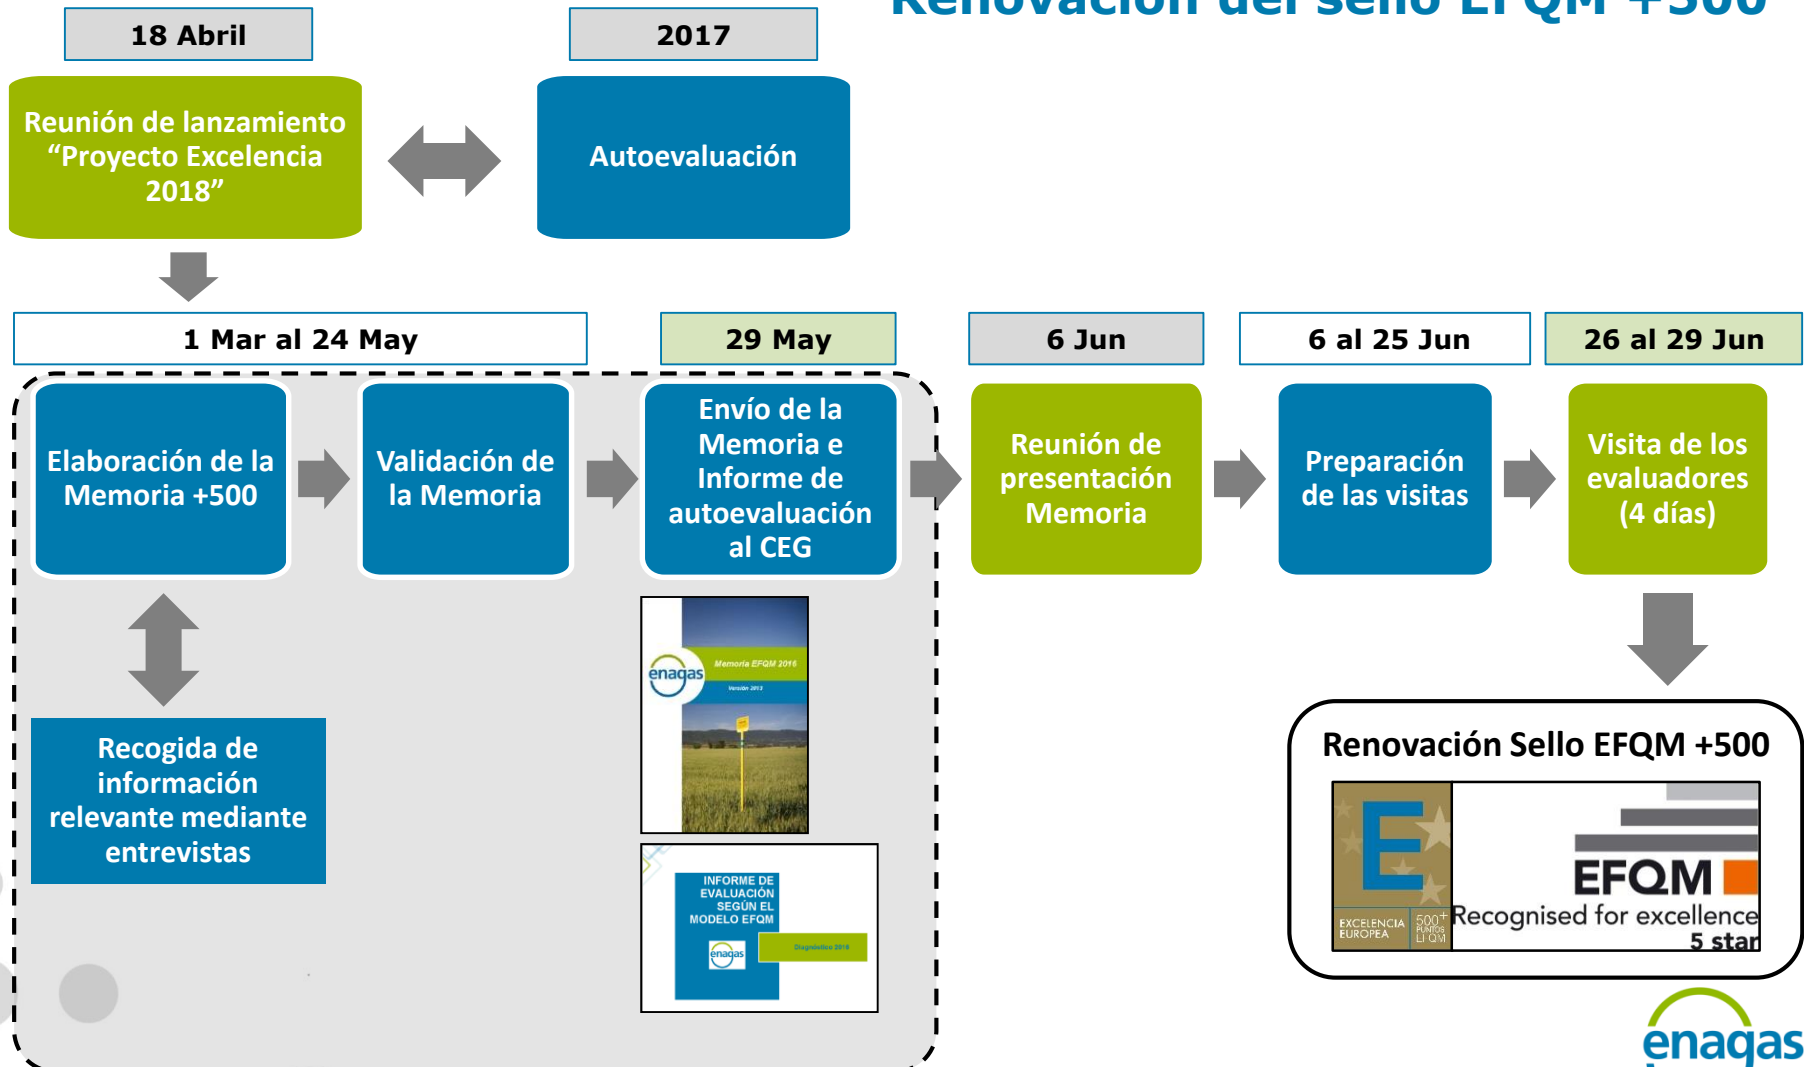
Renovación del sello EFQM +500

18 Abril

2017

Reunión de lanzamiento “Proyecto Excelencia 2018”

Autoevaluación

1 Mar al 24 May

29 May

6 Jun

6 al 25 Jun

26 al 29 Jun

Elaboración de la Memoria +500

Validación de la Memoria

Envío de la Memoria e Informe de autoevaluación al CEG

Reunión de presentación Memoria

Preparación de las visitas

Visita de los evaluadores (4 días)

Recogida de información relevante mediante entrevistas

enagas

Memoria EFQM 2016

Versión 2013

INFORME DE EVALUACIÓN SEGÚN EL MODELO EFQM

enagas

Diagnóstico 2016

Renovación Sello EFQM +500

E

EXCELENCIA EUROPEA

500+ PUNTOS LI QM

EFQM

Recognised for excellence

5 star

enagas